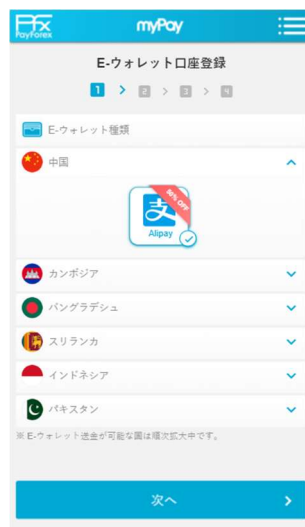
PayForex
myPay

E-ウォレット口座登録

1 > 2 > 3 > 4

E-ウォレット種類

中国

50% OFF
Alipay

カンボジア

バングラデシュ

スリランカ

インドネシア

パキスタン

※E-ウォレット送金が可能な国は順次拡大中です。

次へ